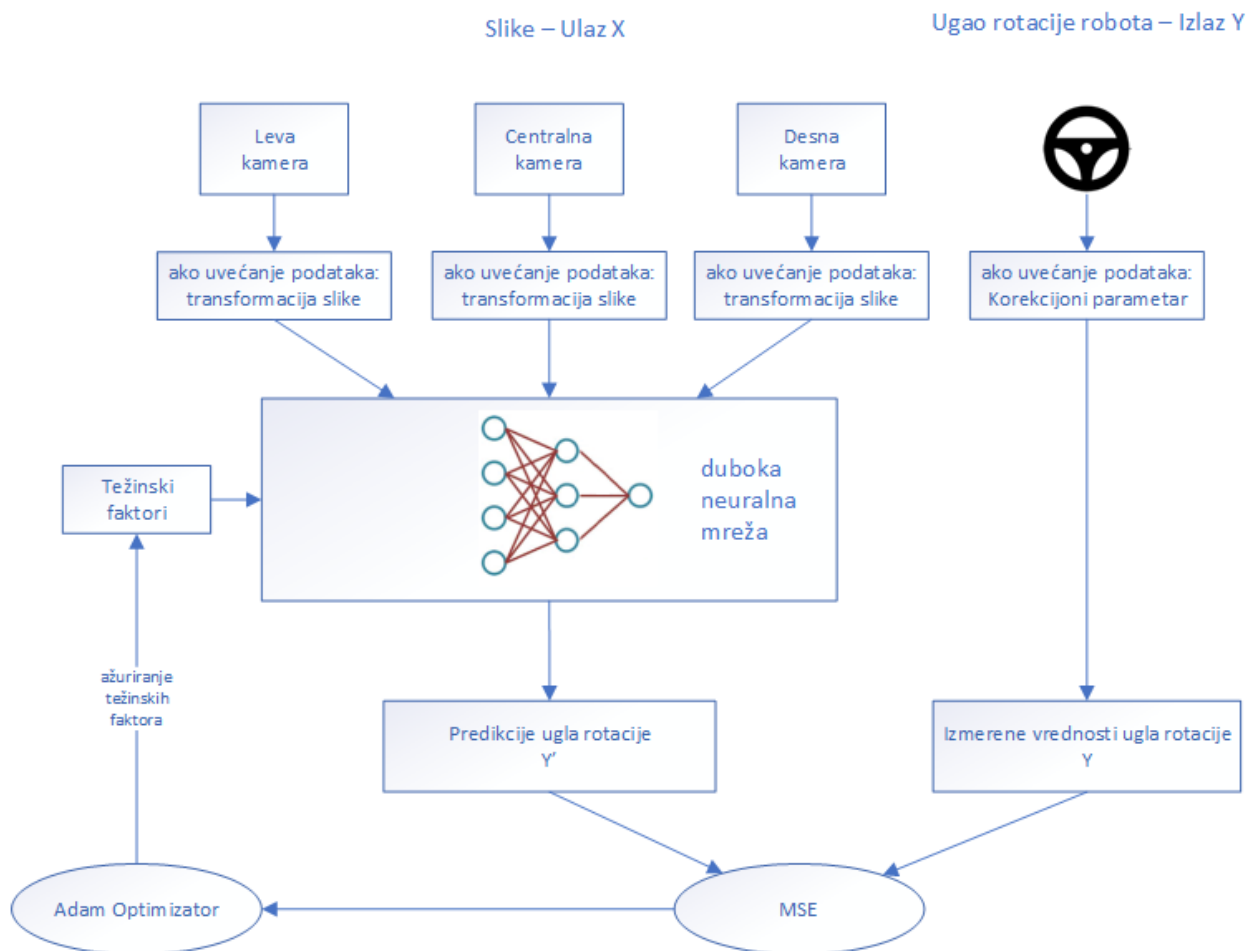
Slike – Ulaz X

Ugao rotacije robota – Izlaz Y

Leva kamera

Centralna kamera

Desna kamera

ako uvećanje podataka: transformacija slike

ako uvećanje podataka: transformacija slike

ako uvećanje podataka: transformacija slike

ako uvećanje podataka: Korekcijoni parametar

Težinski faktori

duboka neuralna mreža

ažuriranje težinskih faktora

Predikcije ugla rotacije Y'

Izmerene vrednosti ugla rotacije Y

Adam Optimizator

MSE